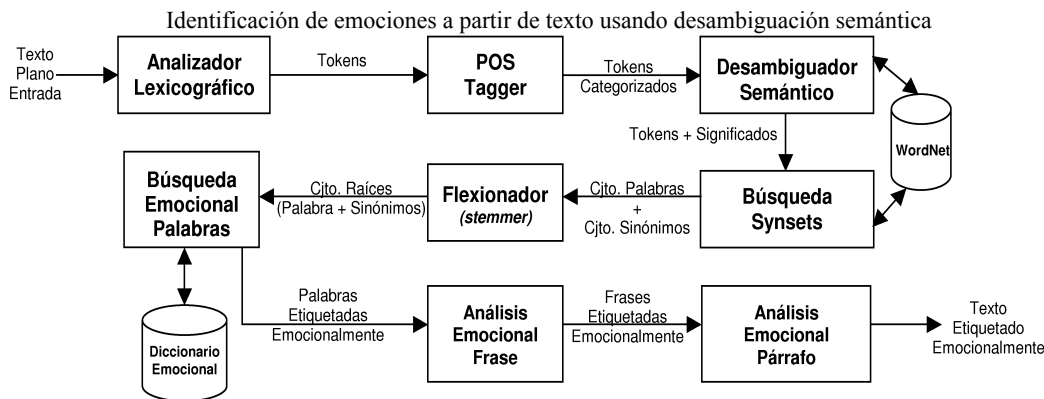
Identificación de emociones a partir de texto usando desambiguación semántica

Texto Plano Entrada

Analizador Lexicográfico

Tokens

POS Tagger

Tokens Categorizados

Desambiguador Semántico

WordNet

Tokens + Significados

Búsqueda Synsets

Cjto. Palabras + Cjto. Sinónimos

Flexionador (stemmer)

Cjto. Raíces (Palabra + Sinónimos)

Búsqueda Emocional Palabras

Diccionario Emocional

Palabras Etiquetadas Emocionalmente

Análisis Emocional Frase

Frases Etiquetadas Emocionalmente

Análisis Emocional Párrafo

Texto Etiquetado Emocionalmente